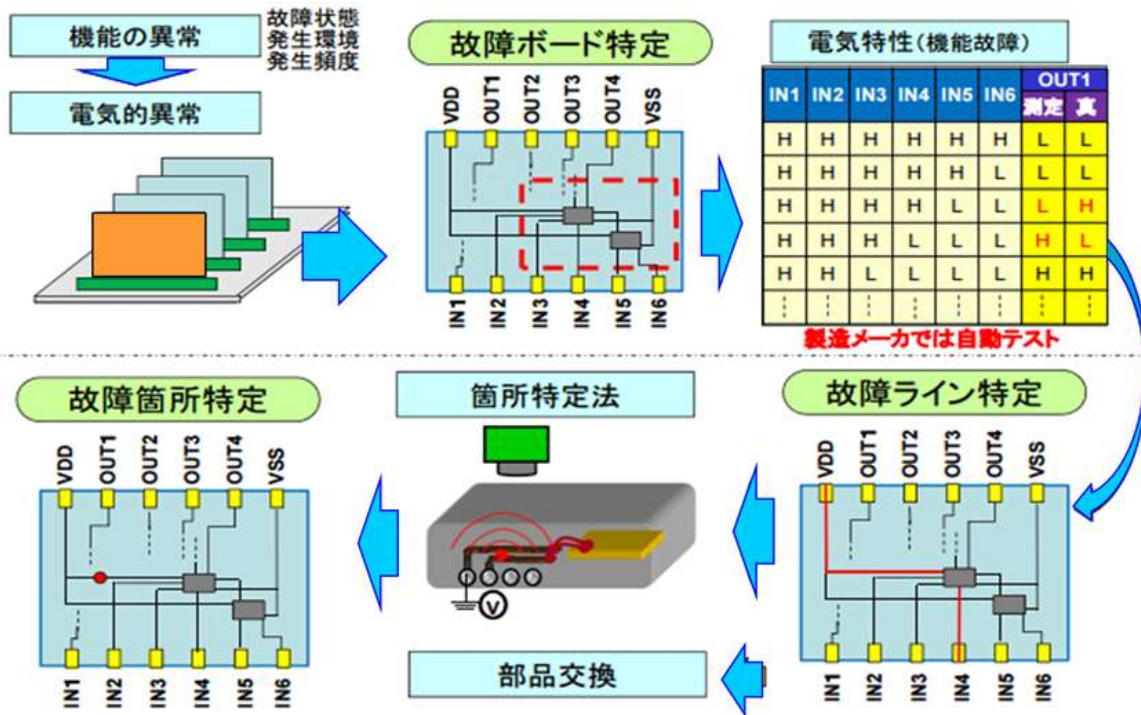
機能の異常

故障状態
発生環境
発生頻度

電気的異常

故障ボード特定

VDD OUT1 OUT2 OUT3 OUT4 VSS

IN1 IN2 IN3 IN4 IN5 IN6

電気特性(機能故障)

| IN1 | IN2 | IN3 | IN4 | IN5 | IN6 | OUT1 測定 | OUT1 真 |
|---|---|---|---|---|---|---|---|
| H | H | H | H | H | H | L | L |
| H | H | H | H | H | L | L | L |
| H | H | H | H | L | L | L | H |
| H | H | H | L | L | L | H | L |
| H | H | L | L | L | L | H | H |
| ⋮ | ⋮ | ⋮ | ⋮ | ⋮ | ⋮ | ⋮ | ⋮ |

製造メーカでは自動テスト

故障箇所特定

VDD OUT1 OUT2 OUT3 OUT4 VSS

IN1 IN2 IN3 IN4 IN5 IN6

箇所特定法

V

故障ライン特定

VDD OUT1 OUT2 OUT3 OUT4 VSS

IN1 IN2 IN3 IN4 IN5 IN6

部品交換